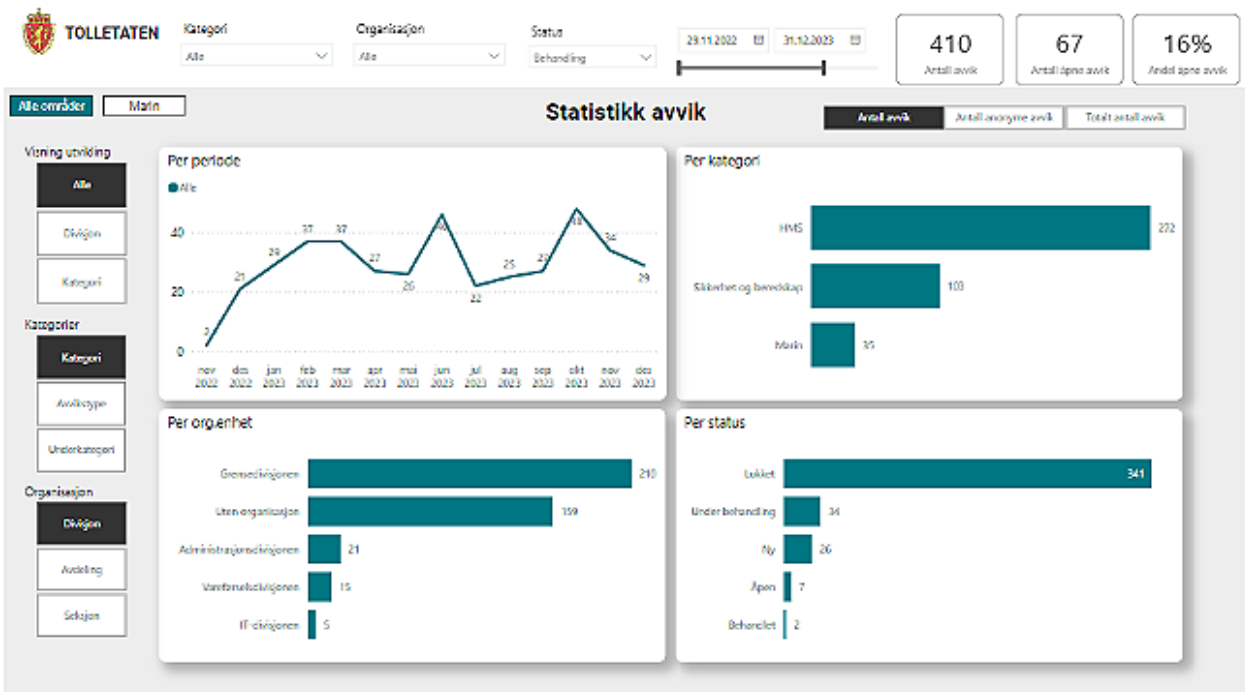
TOLLETATEN

Kategori
Alle

Organisasjon
Alle

Status
Behandling

29.11.2022
31.12.2023

410
Antall avvik

67
Antall åpne avvik

16%
Andel åpne avvik

Alle områder
Marin

Statistikk avvik

Antall avvik
Antall anonyme avvik
Totalt antall avvik

Visning utvikling
Alle
Divisjon
Kategori

Kategorier
Kategori
Avvikstype
Underkategori

Organisasjon
Divisjon
Avdeling
Seksjon

Per periode
Alle

40
20
0

3
21
29
37
37
27
26
46
22
25
27
48
34
29

nov 2022
des 2022
jan 2023
feb 2023
mar 2023
apr 2023
mai 2023
jun 2023
jul 2023
aug 2023
sep 2023
okt 2023
nov 2023
des 2023

Per kategori
HMS 272
Sikkerhet og beredskap 103
Marin 35

Per org.enhet
Grensedivisjonen 210
Uten organisasjon 159
Administrasjonsdivisjonen 21
Vareførselsdivisjonen 15
IT-divisjonen 5

Per status
Lukket 341
Under behandling 34
Ny 26
Åpen 7
Behandlet 2